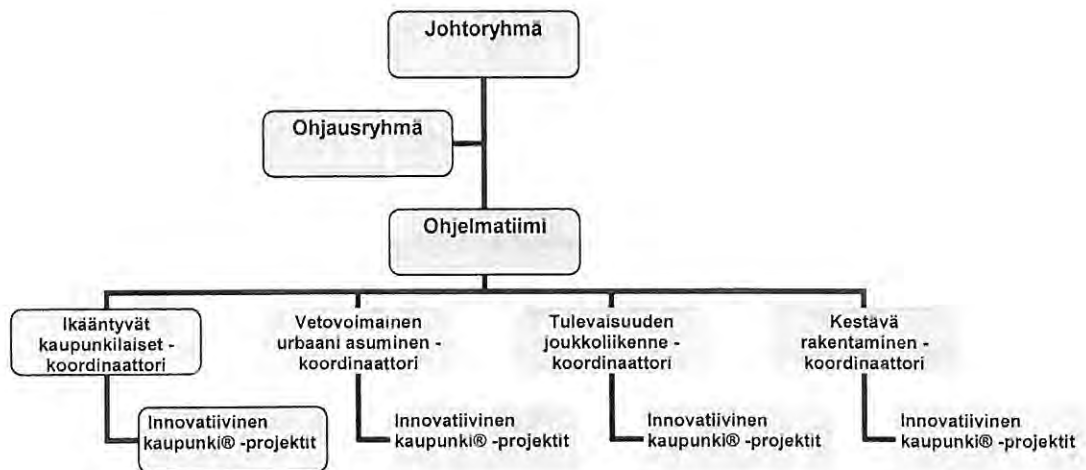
Johtoryhmä

Ohjausryhmä

Ohjelmatiimi

Ikääntyvät kaupunkilaiset -koordinaattori

Innovatiivinen kaupunki® -projektit

Vetovoimainen urbaani asuminen -koordinaattori

Innovatiivinen kaupunki® -projektit

Tulevaisuuden joukkoliikenne -koordinaattori

Innovatiivinen kaupunki® -projektit

Kestävä rakentaminen -koordinaattori

Innovatiivinen kaupunki® -projektit